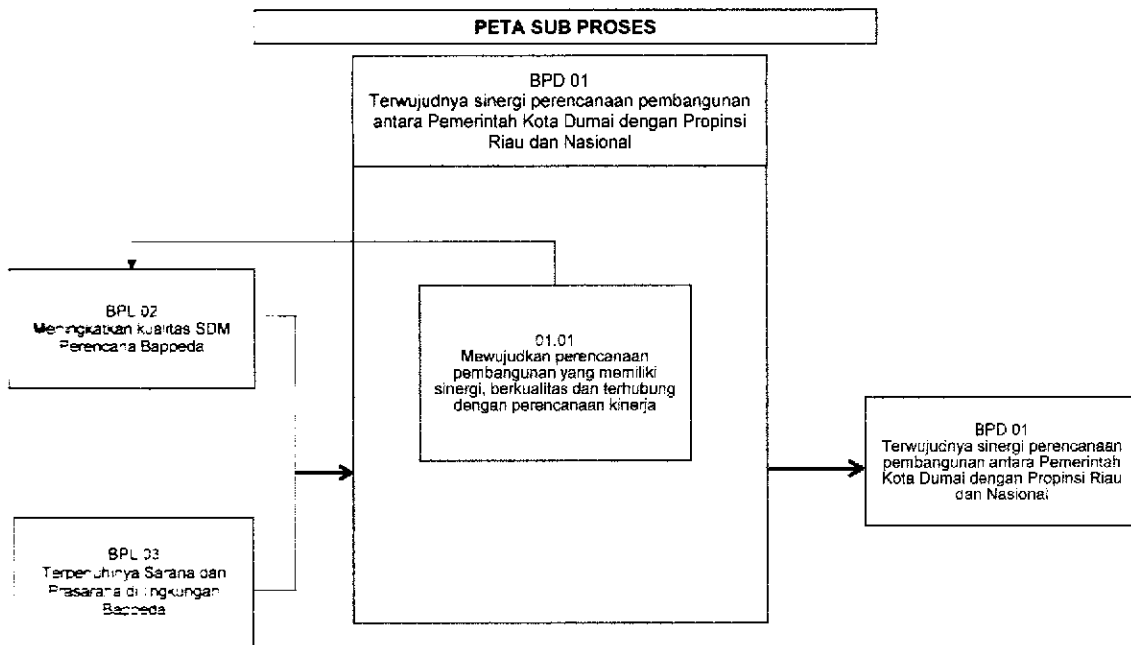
PETA SUB PROSES

BPD 01
Terwujudnya sinergi perencanaan pembangunan antara Pemerintah Kota Dumai dengan Propinsi Riau dan Nasional

BPL 02
Meningkatkan kualitas SDM Perencana Bappeda

01.01
Mewujudkan perencanaan pembangunan yang memiliki sinergi, berkualitas dan terhubung dengan perencanaan kinerja

BPD 01
Terwujudnya sinergi perencanaan pembangunan antara Pemerintah Kota Dumai dengan Propinsi Riau dan Nasional

BPL 03
Terpenuhinya Sarana dan Prasarana di Lingkungan Bappeda